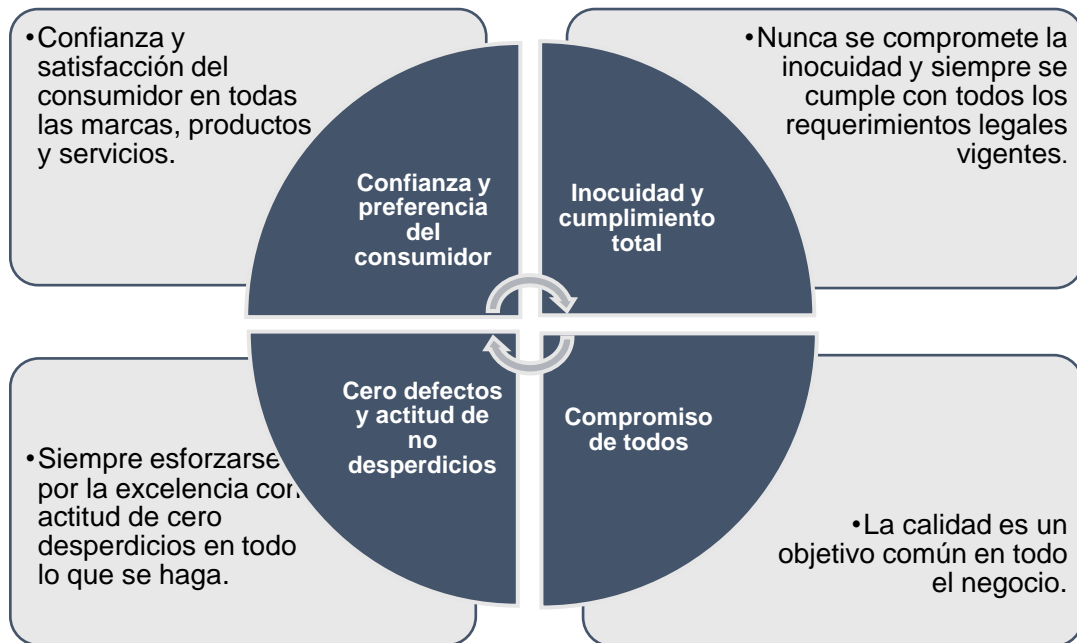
•Confianza y satisfacción del consumidor en todas las marcas, productos y servicios.

•Nunca se compromete la inocuidad y siempre se cumple con todos los requerimientos legales vigentes.

Confianza y preferencia del consumidor

Inocuidad y cumplimiento total

Cero defectos y actitud de no desperdicios

Compromiso de todos

•Siempre esforzarse por la excelencia con actitud de cero desperdicios en todo lo que se haga.

•La calidad es un objetivo común en todo el negocio.